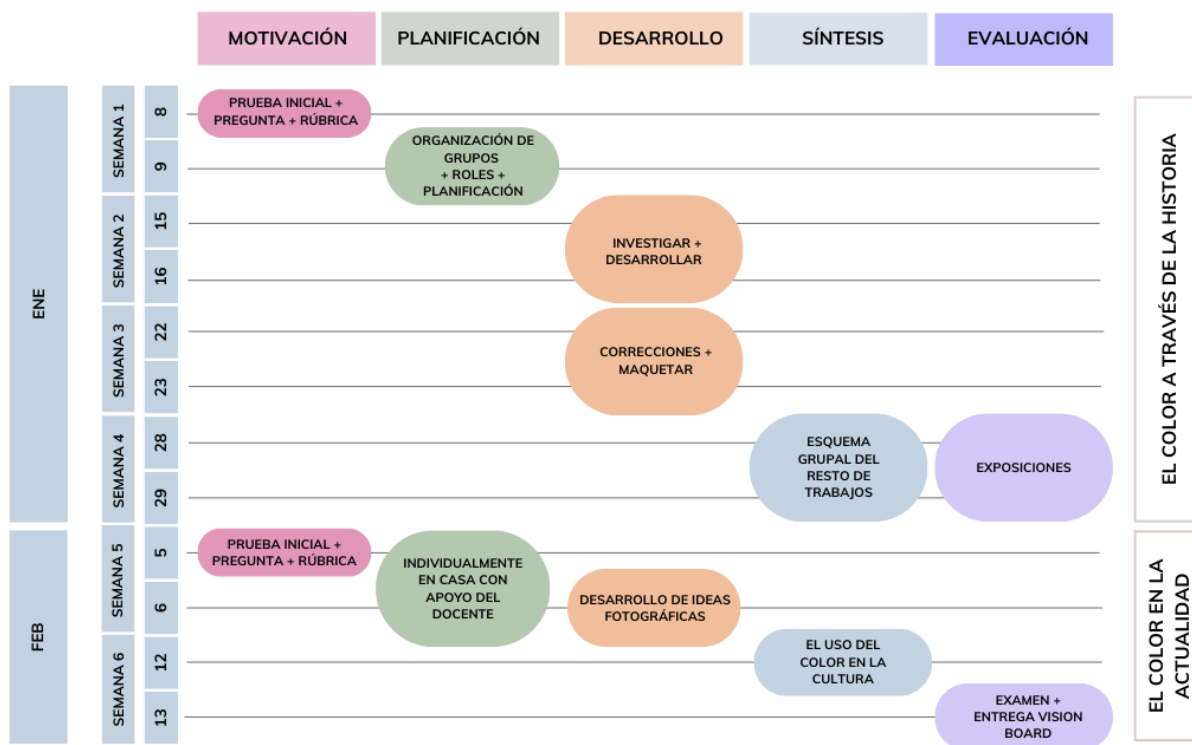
MOTIVACIÓN
PLANIFICACIÓN
DESARROLLO
SÍNTESIS
EVALUACIÓN

ENE
SEMANA 1
8
9
SEMANA 2
15
16
SEMANA 3
22
23
SEMANA 4
28
29

PRUEBA INICIAL + PREGUNTA + RÚBRICA
ORGANIZACIÓN DE GRUPOS + ROLES + PLANIFICACIÓN
INVESTIGAR + DESARROLLAR
CORRECCIONES + MAQUETAR
ESQUEMA GRUPAL DEL RESTO DE TRABAJOS
EXPOSICIONES

EL COLOR A TRAVÉS DE LA HISTORIA

FEB
SEMANA 5
5
6
SEMANA 6
12
13

PRUEBA INICIAL + PREGUNTA + RÚBRICA
INDIVIDUALMENTE EN CASA CON APOYO DEL DOCENTE
DESARROLLO DE IDEAS FOTOGRÁFICAS
EL USO DEL COLOR EN LA CULTURA
EXAMEN + ENTREGA VISION BOARD

EL COLOR EN LA ACTUALIDAD